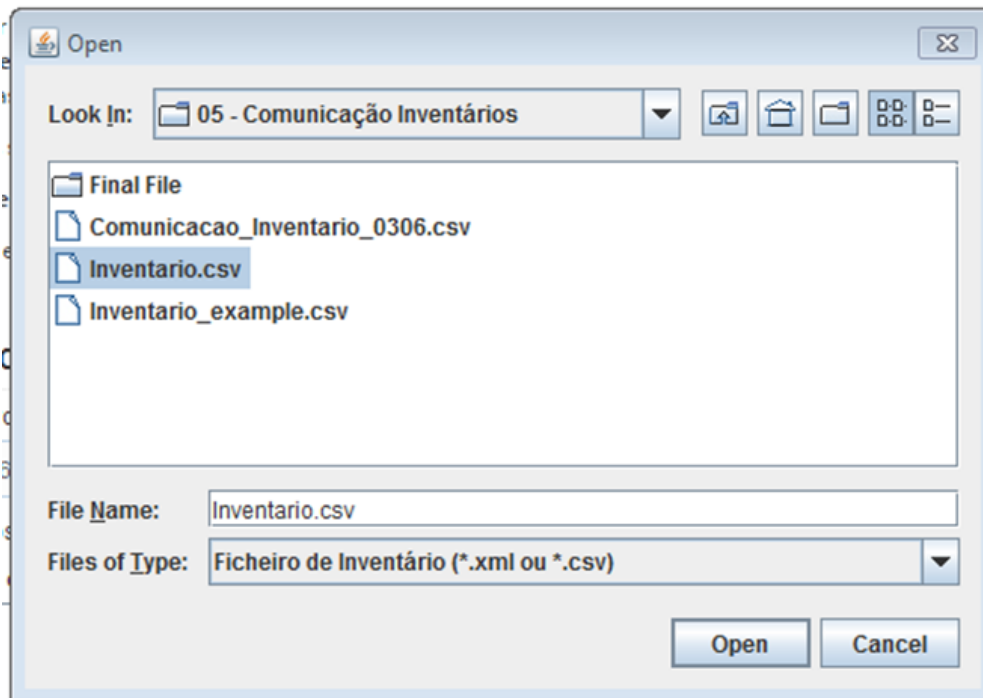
Open

Look In: 05 - Comunicação Inventários

Final File
Comunicacao_Inventario_0306.csv
Inventario.csv
Inventario_example.csv

File Name: Inventario.csv
Files of Type: Ficheiro de Inventário (*.xml ou *.csv)

Open Cancel